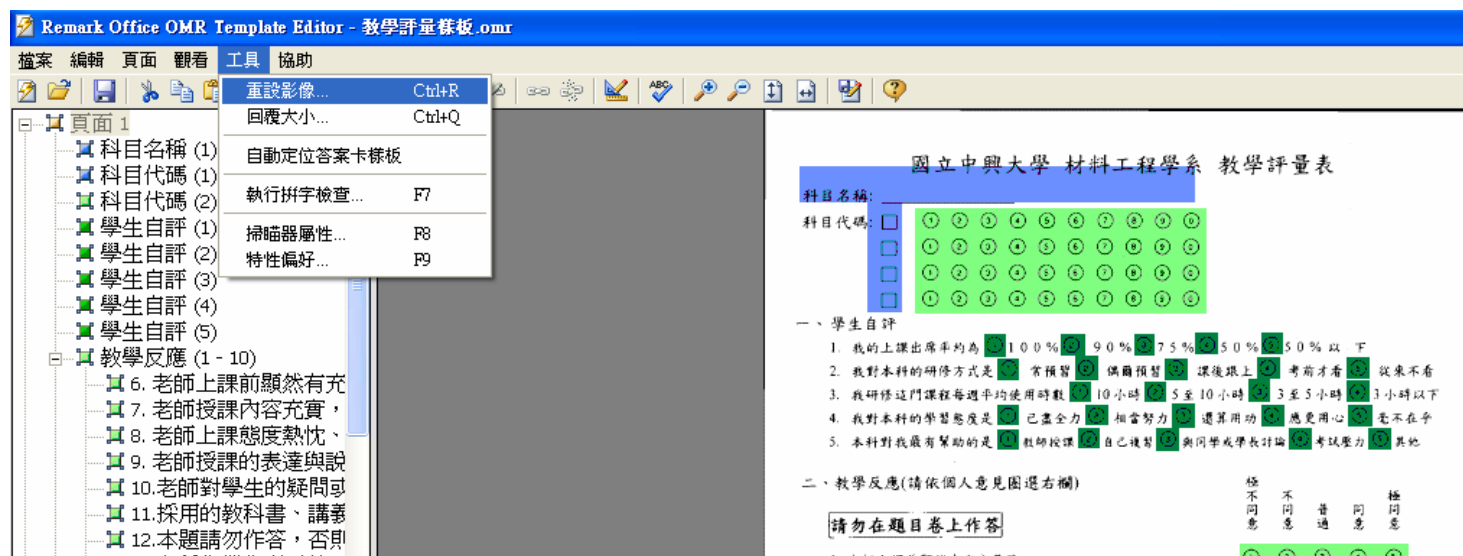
Remark Office OMR Template Editor - 教學評量樣板.omr

檔案 編輯 頁面 觀看 工具 協助

重設影像... Ctrl+R
回覆大小... Ctrl+Q
自動定位答案卡樣板
執行拼字檢查... F7
掃瞄器屬性... F8
特性偏好... F9

頁面 1
科目名稱 (1)
科目代碼 (1)
科目代碼 (2)
學生自評 (1)
學生自評 (2)
學生自評 (3)
學生自評 (4)
學生自評 (5)
教學反應 (1 - 10)
6. 老師上課前顯然有充
7. 老師授課內容充實，
8. 老師上課態度熱忱、
9. 老師授課的表達與說
10.老師對學生的疑問或
11.採用的教科書、講義
12.本題請勿作答，否貝

國立中興大學 材料工程學系 教學評量表

科目名稱:

科目代碼:

① ② ③ ④ ⑤ ⑥ ⑦ ⑧ ⑨ ⓪
① ② ③ ④ ⑤ ⑥ ⑦ ⑧ ⑨ ⓪
① ② ③ ④ ⑤ ⑥ ⑦ ⑧ ⑨ ⓪
① ② ③ ④ ⑤ ⑥ ⑦ ⑧ ⑨ ⓪

一、學生自評

1. 我的上課出席率約為 ① 100% ② 90% ③ 75% ④ 50% ⑤ 50% 以 下
2. 我對本科的研修方式是 ① 常預習 ② 偶爾預習 ③ 課後跟上 ④ 考前才看 ⑤ 從來不看
3. 我研修這門課程每週平均使用時數 ① 10小時 ② 5至10小時 ③ 3至5小時 ④ 3小時以下
4. 我對本科的學習態度是 ① 已盡全力 ② 相當努力 ③ 還算用功 ④ 應更用心 ⑤ 毫不在乎
5. 本科對我最有幫助的是 ① 教師授課 ② 自己讀習 ③ 與同學或學長討論 ④ 考試壓力 ⑤ 其他

二、教學反應(請依個人意見圈選右欄)

極不同意 不同意 普通 同意 極同意

請勿在題目卷上作答